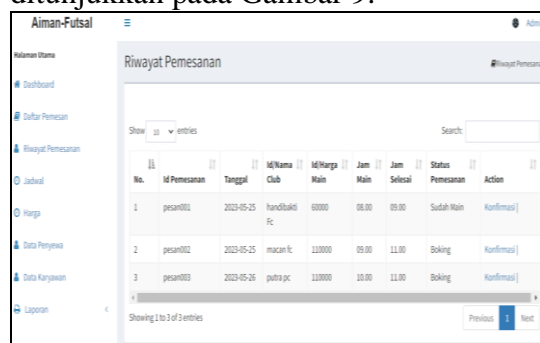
ditunjukkan pada Gambar 9.

Aiman-Futsal
≡
Adm

Halaman Utama
Dashboard
Daftar Pemesan
Riwayat Pemesanan
Jadwal
Harga
Data Penyewa
Data Karyawan
Laporan

Riwayat Pemesanan
Riwayat Pemesan

Show 10 entries
Search:

| No. | Id Pemesanan | Tanggal | Id/Nama Club | Id/Harga Main | Jam Main | Jam Selesai | Status Pemesanan | Action |
|---|---|---|---|---|---|---|---|---|
| 1 | pesan001 | 2023-05-25 | handbakti Fc | 60000 | 08.00 | 09.00 | Sudah Main | Konfirmasi \| |
| 2 | pesan002 | 2023-05-25 | macan fc | 110000 | 09.00 | 11.00 | Boking | Konfirmasi \| |
| 3 | pesan003 | 2023-05-26 | putra pc | 110000 | 10.00 | 11.00 | Boking | Konfirmasi \| |

Showing 1 to 3 of 3 entries
Previous 1 Next